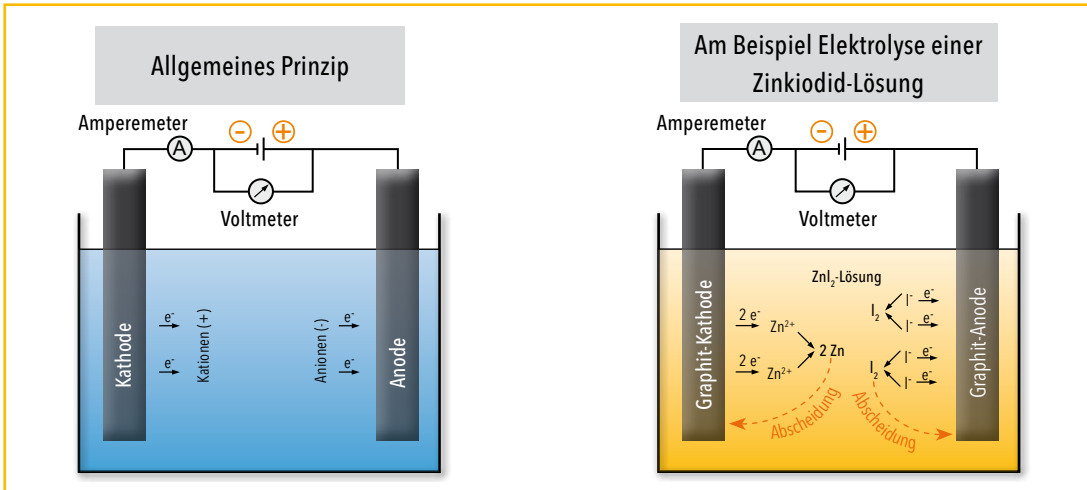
Allgemeines Prinzip

Amperemeter
A
⊖ ⊕
Voltmeter

Kathode
$e^-$
$e^-$
Kationen (+)
Anionen (-)
$e^-$
$e^-$
Anode

Am Beispiel Elektrolyse einer Zinkiodid-Lösung

Amperemeter
A
⊖ ⊕
Voltmeter

Graphit-Kathode
$ZnI_2$-Lösung
2 $e^-$
$Zn^{2+}$
2 $e^-$
$Zn^{2+}$
2 Zn
$I_2$
$I^-$
$I^-$
$e^-$
$e^-$
$I_2$
$I^-$
$I^-$
$e^-$
$e^-$
Abscheidung
Abscheidung
Graphit-Anode